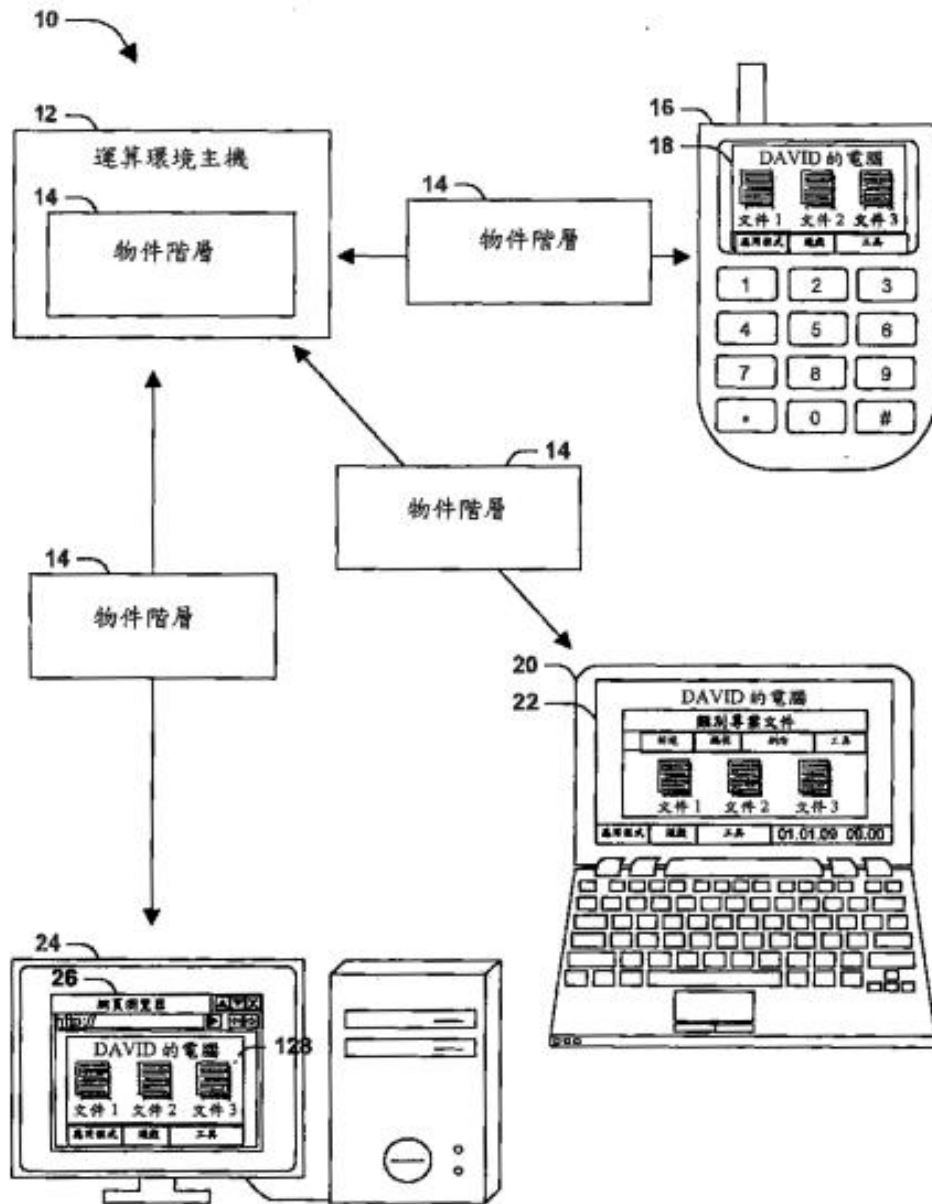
10

12
運算環境主機
14
物件階層

14
物件階層

16
18
DAVID 的電腦
文件 1 文件 2 文件 3
應用程式 檔案 工具

1 2 3
4 5 6
7 8 9
* 0 #

14
物件階層

14
物件階層

20
22
DAVID 的電腦
類別專案文件
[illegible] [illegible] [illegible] 工具
文件 1 文件 2 文件 3
應用程式 檔案 工具 01.01.09 00.00

24
26
網頁瀏覽器
http://
DAVID 的電腦
128
文件 1 文件 2 文件 3
應用程式 檔案 工具